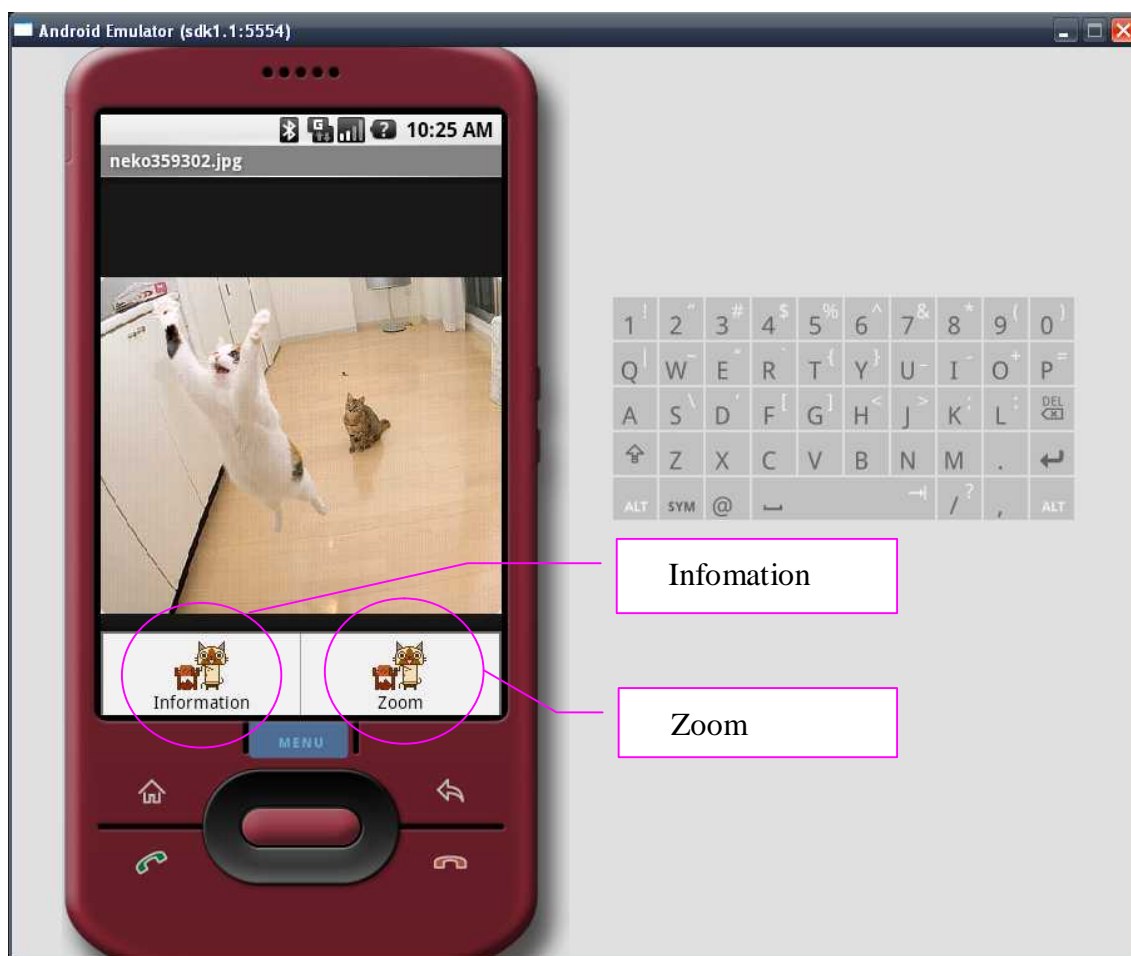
Android Emulator (sdk1.1:5554)

10:25 AM

neko359302.jpg

Information

Zoom

MENU

1 ! 2 " 3 # 4 $ 5 % 6 ^ 7 & 8 * 9 ( 0 )

Q | W ~ E " R ` T { Y } U - I _ O + P =

A S \ D ' F [ G ] H < J > K ; L : DEL

Z X C V B N M .

ALT SYM @ / ? , ALT

Infomation

Zoom